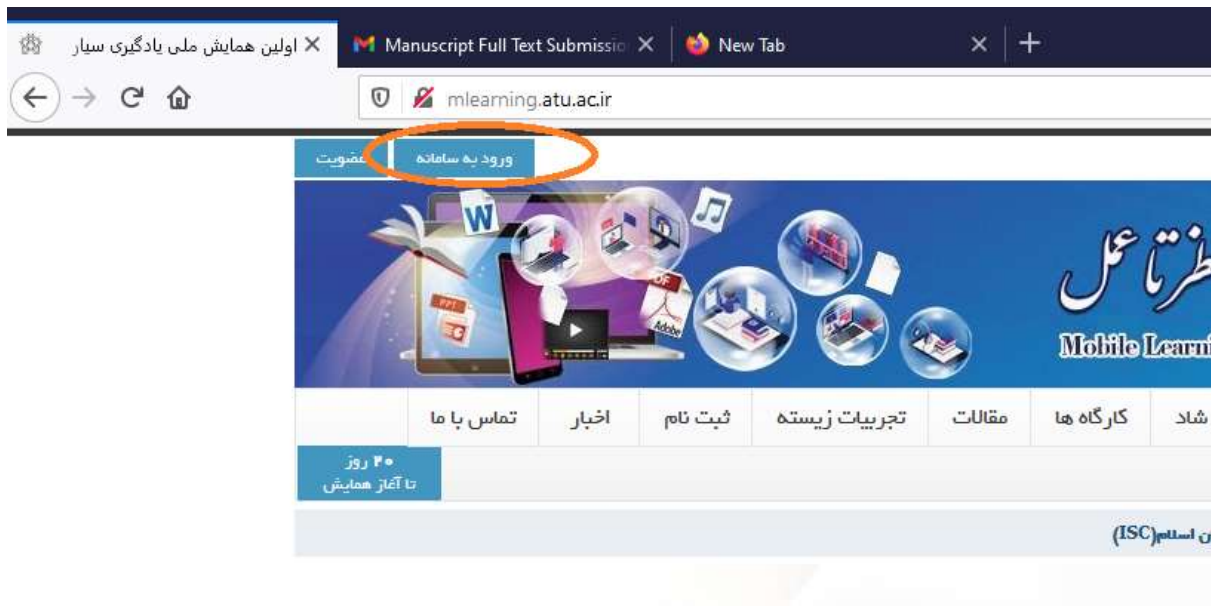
اولین همایش ملی یادگیری سیار ×
Manuscript Full Text Submissio ×
New Tab ×
+
mlearning.atu.ac.ir

عضویت
ورود به سامانه

W
PPT
PDF
Adobe

ظر تا عمل
Mobile Learni

شاد
کارگاه ها
مقالات
تجربیات زیسته
ثبت نام
اخبار
تماس با ما

۴۰ روز
تا آغاز همایش

ن اسلام(ISC)